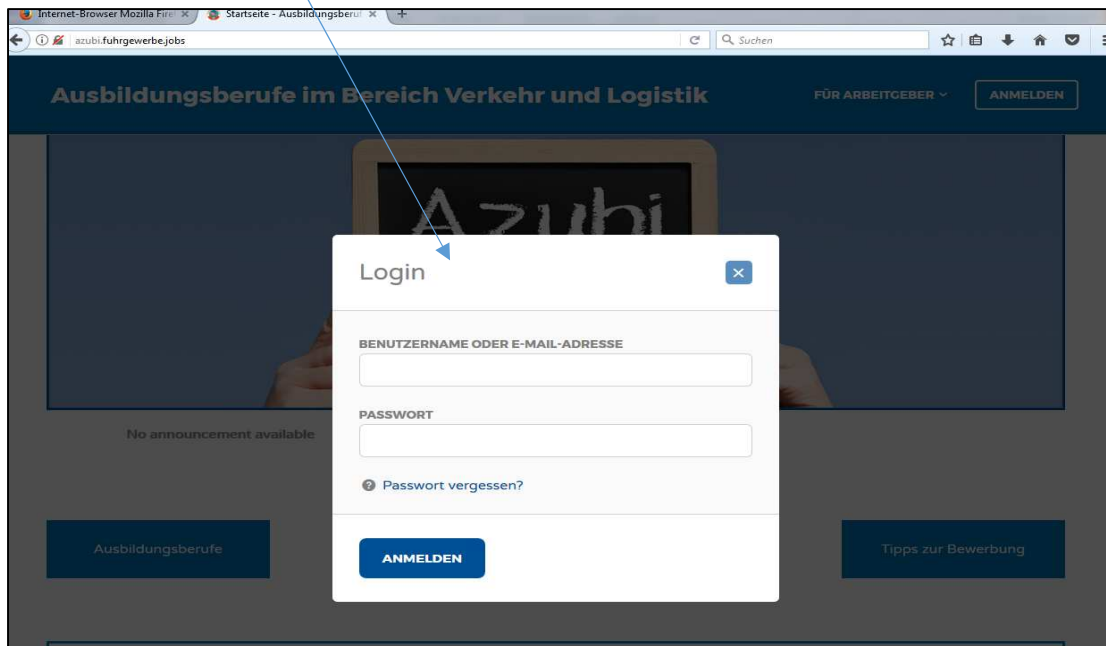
Internet-Browser Mozilla Fire ×
Startseite - Ausbildungsberuf ×
+
azubi.fuhrgewerbe.jobs
Suchen

Ausbildungsberufe im Bereich Verkehr und Logistik
FÜR ARBEITGEBER
ANMELDEN

Azubi

Login
×

BENUTZERNAME ODER E-MAIL-ADRESSE

PASSWORT

Passwort vergessen?

ANMELDEN

No announcement available

Ausbildungsberufe

Tipps zur Bewerbung